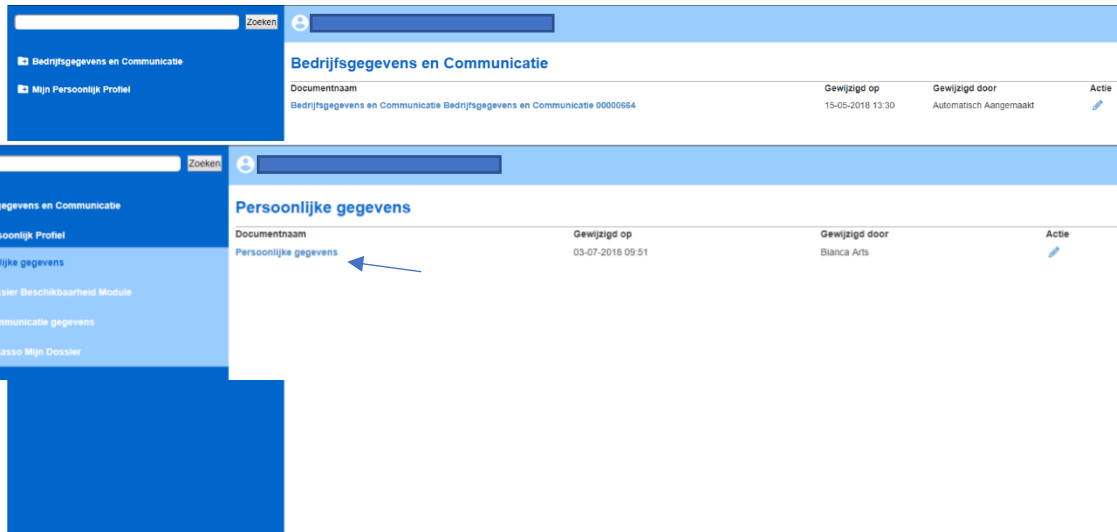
Zoeken

Bedrijfsgegevens en Communicatie

Mijn Persoonlijk Profiel

Bedrijfsgegevens en Communicatie

| Documentnaam | Gewijzigd op | Gewijzigd door | Actie |
|---|---|---|---|
| Bedrijfsgegevens en Communicatie Bedrijfsgegevens en Communicatie 00000664 | 15-05-2018 13:30 | Automatisch Aangemaakt | |

Zoeken

gegevens en Communicatie

soonlijk Profiel

lijke gegevens

ssier Beschikbaarheid Module

mmunicatie gegevens

asso Mijn Dossier

Persoonlijke gegevens

| Documentnaam | Gewijzigd op | Gewijzigd door | Actie |
|---|---|---|---|
| Persoonlijke gegevens | 03-07-2018 09:51 | Bianca Arts | |